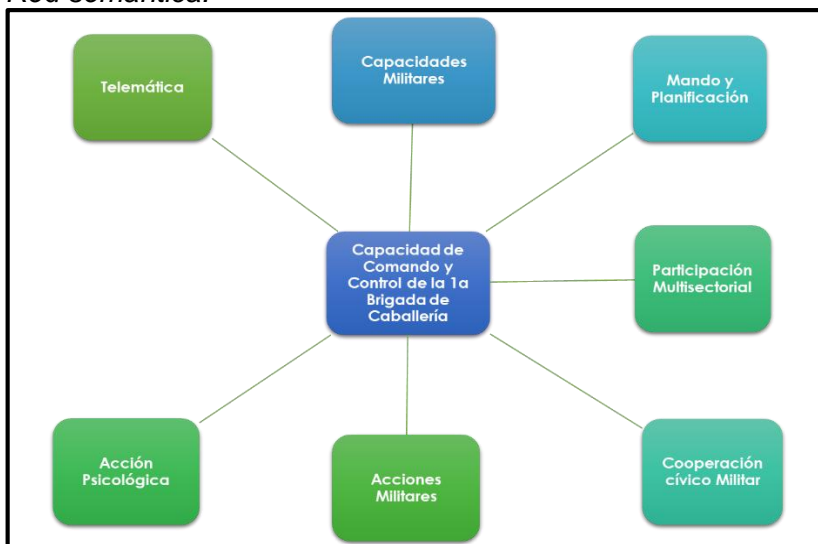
Red semántica.

Telemática

Capacidades Militares

Mando y Planificación

Capacidad de Comando y Control de la 1a Brigada de Caballería

Participación Multisectorial

Acción Psicológica

Acciones Militares

Cooperación cívico Militar